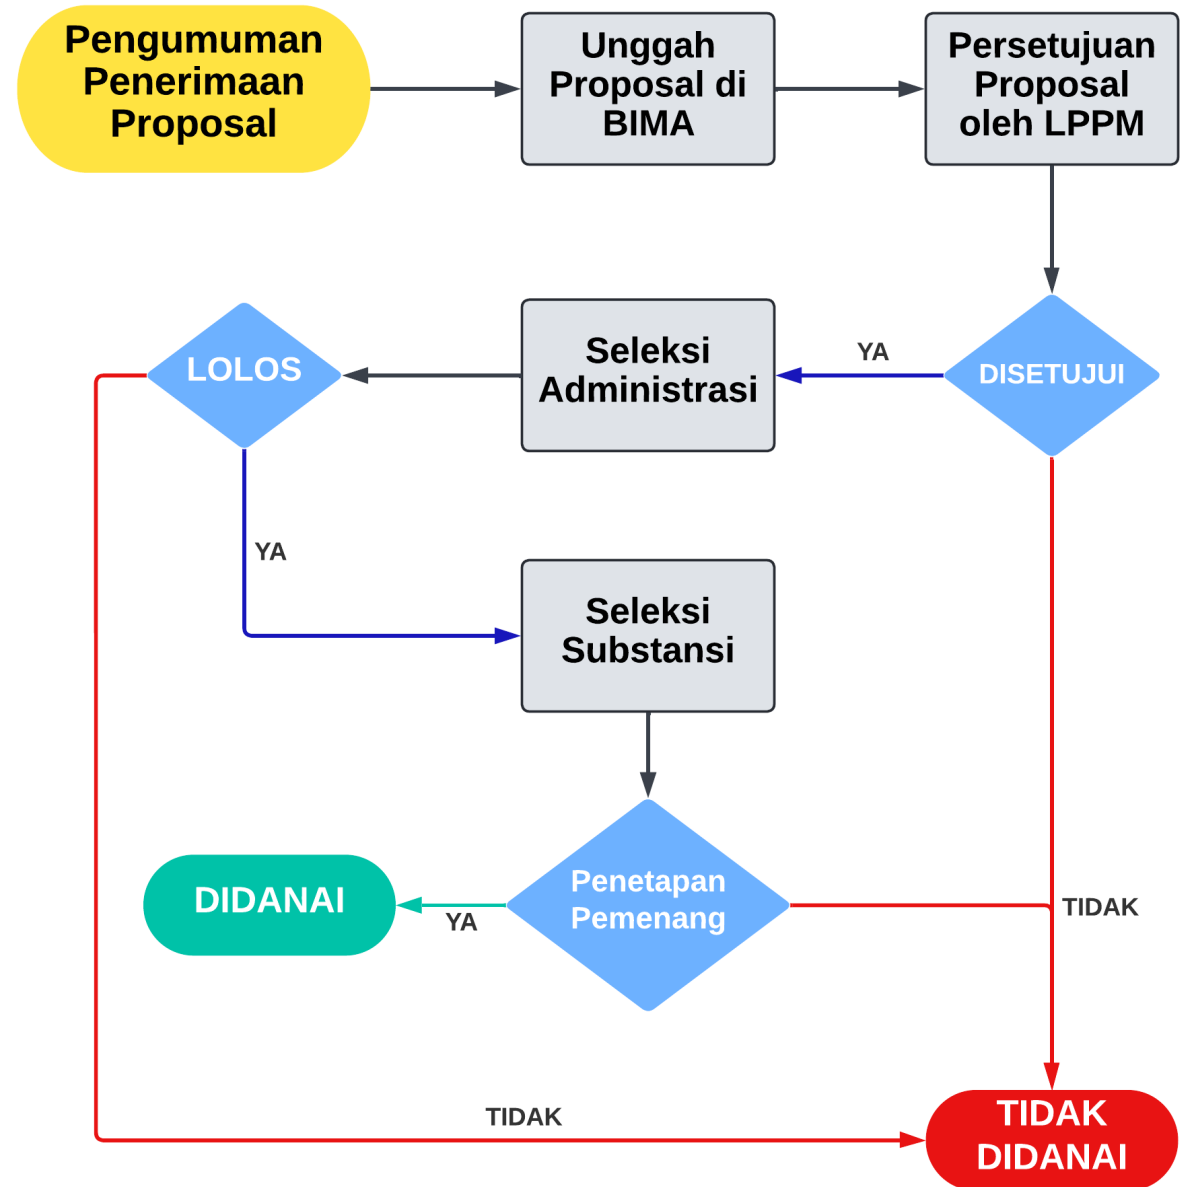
Pengumuman Penerimaan Proposal

Unggah Proposal di BIMA

Persetujuan Proposal oleh LPPM

DISETUJUI

YA

Seleksi Administrasi

LOLOS

YA

Seleksi Substansi

Penetapan Pemenang

YA

DIDANAI

TIDAK

TIDAK

TIDAK DIDANAI